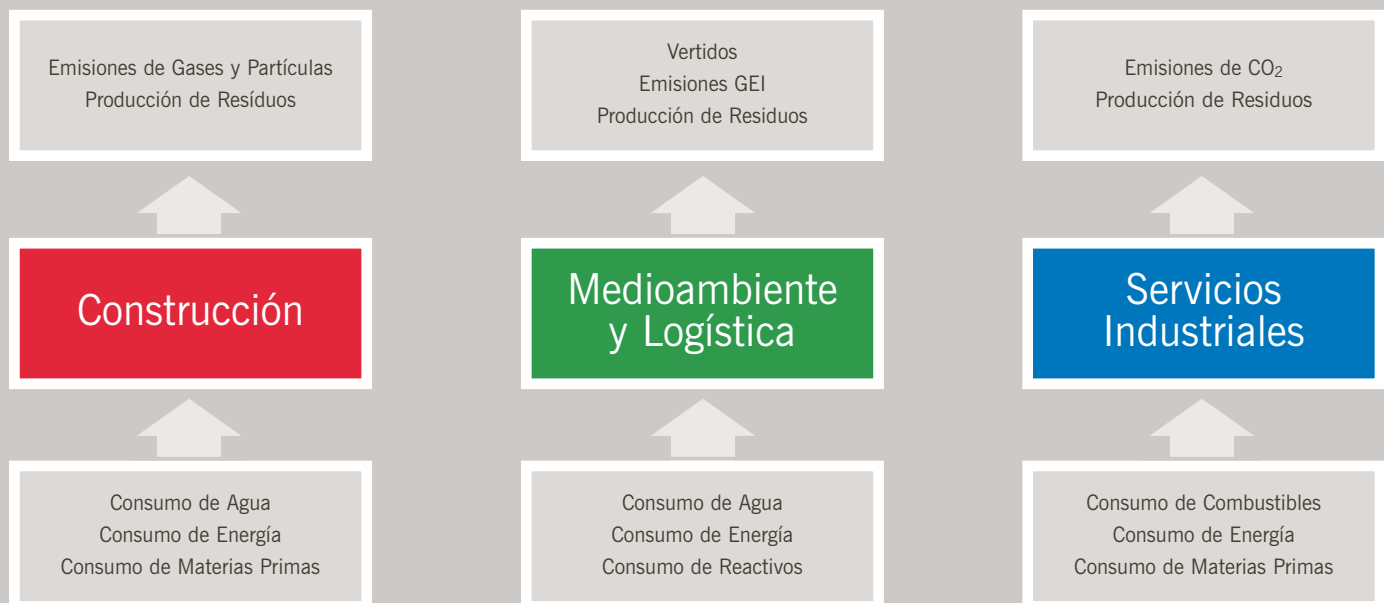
Emisiones de Gases y Partículas
Producción de Resíduos

Construcción

Consumo de Agua
Consumo de Energía
Consumo de Materias Primas

Vertidos
Emisiones GEI
Producción de Residuos

Medioambiente y Logística

Consumo de Agua
Consumo de Energía
Consumo de Reactivos

Emisiones de $CO_2$
Producción de Residuos

Servicios Industriales

Consumo de Combustibles
Consumo de Energía
Consumo de Materias Primas